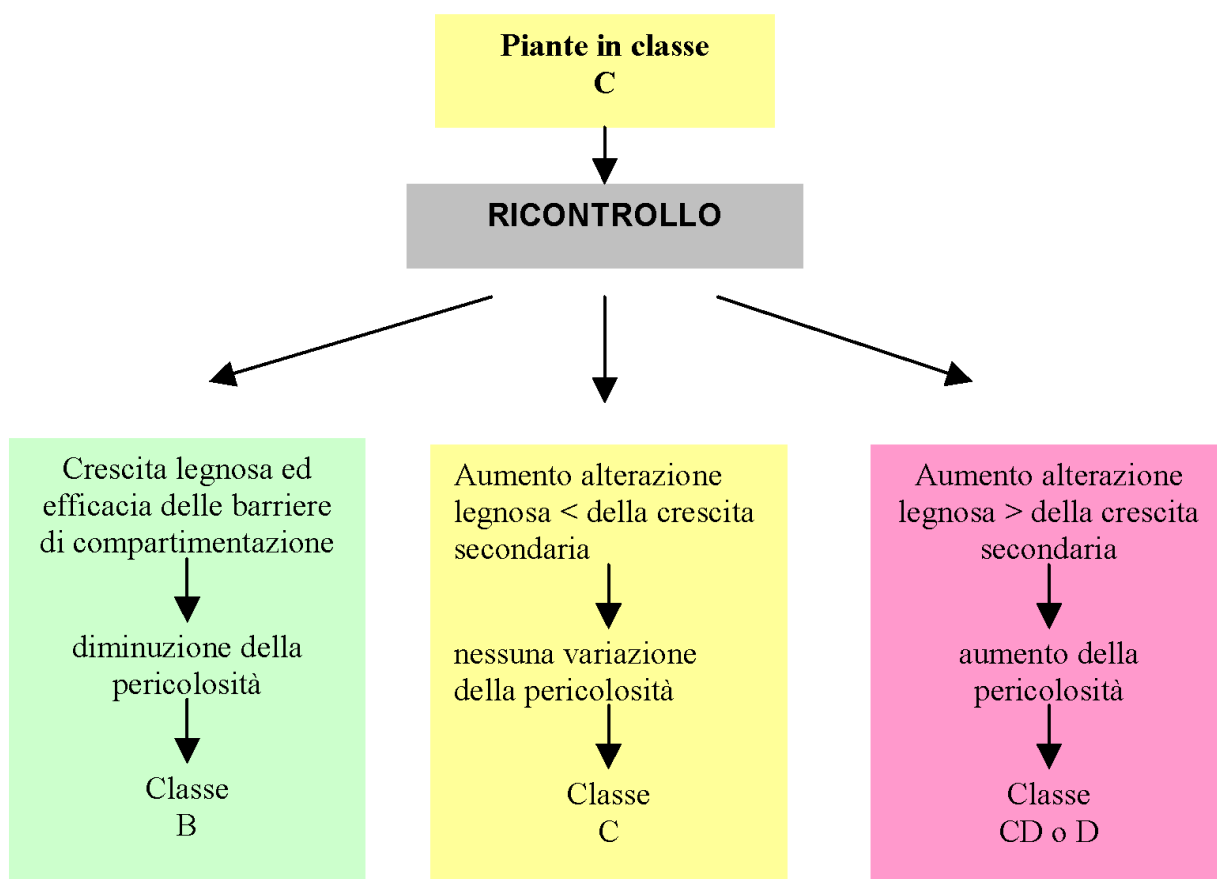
Piante in classe
C

RICONTROLLO

Crescita legnosa ed efficacia delle barriere di compartimentazione

diminuzione della pericolosità

Classe
B

Aumento alterazione legnosa < della crescita secondaria

nessuna variazione della pericolosità

Classe
C

Aumento alterazione legnosa > della crescita secondaria

aumento della pericolosità

Classe
CD o D